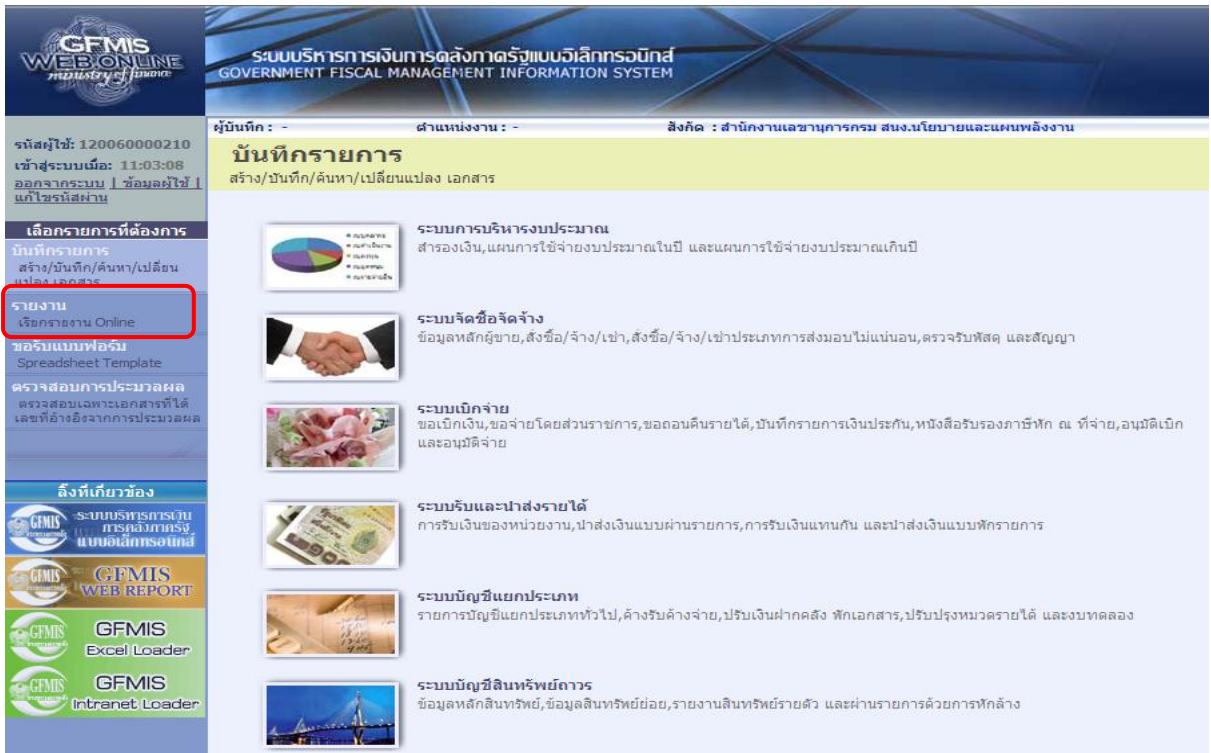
GFMIS WEB ONLINE ministry of finance

ระบบบริหารการเงินการคลังภาครัฐแบบอิเล็กทรอนิกส์
GOVERNMENT FISCAL MANAGEMENT INFORMATION SYSTEM

รหัสผู้ใช้: 120060000210
เข้าสู่ระบบเมื่อ: 11:03:08
ออกจากระบบ | ข้อมูลผู้ใช้ | แก้ไขรหัสผ่าน

ผู้บันทึก : -
ตำแหน่งงาน : -
สังกัด : สำนักงานเลขานุการกรม สนง.นโยบายและแผนพลังงาน

บันทึกรายการ
สร้าง/บันทึก/ค้นหา/เปลี่ยนแปลง เอกสาร

เลือกรายการที่ต้องการ
บันทึกรายการ
สร้าง/บันทึก/ค้นหา/เปลี่ยนแปลง เอกสาร
รายงาน
เรียกรายงาน Online
ขอรับแบบฟอร์ม
Spreadsheet Template
ตรวจสอบการประมวลผล
ตรวจสอบเฉพาะเอกสารที่ได้เลขที่อ้างอิงจากการประมวลผล

ลิงก์ที่เกี่ยวข้อง
GFMIS ระบบบริหารการเงินการคลังภาครัฐแบบอิเล็กทรอนิกส์
GFMIS WEB REPORT
GFMIS Excel Loader
GFMIS Intranet Loader

ระบบการบริหารงบประมาณ
สำรองเงิน,แผนการใช้จ่ายงบประมาณในปี และแผนการใช้จ่ายงบประมาณเกินปี

ระบบจัดซื้อจัดจ้าง
ข้อมูลหลักผู้ขาย,สั่งซื้อ/จ้าง/เช่า,สั่งซื้อ/จ้าง/เช่าประเภทการส่งมอบไม่แน่นอน,ตรวจรับพัสดุ และสัญญา

ระบบเบิกจ่าย
ขอเบิกเงิน,ขอจ่ายโดยส่วนราชการ,ขอถอนคืนรายได้,บันทึกรายการเงินประกัน,หนังสือรับรองภาษีหัก ณ ที่จ่าย,อนุมัติเบิก และอนุมัติจ่าย

ระบบรับและนำส่งรายได้
การรับเงินของหน่วยงาน,นำส่งเงินแบบผ่านรายการ,การรับเงินแทนกัน และนำส่งเงินแบบพักรายการ

ระบบบัญชีแยกประเภท
รายการบัญชีแยกประเภททั่วไป,ค้างรับค้างจ่าย,ปรับเงินฝากคลัง พักเอกสาร,ปรับปรุงหมวดรายได้ และงบทดลอง

ระบบบัญชีสินทรัพย์ถาวร
ข้อมูลหลักสินทรัพย์,ข้อมูลสินทรัพย์ย่อย,รายงานสินทรัพย์รายตัว และผ่านรายการด้วยการหักล้าง